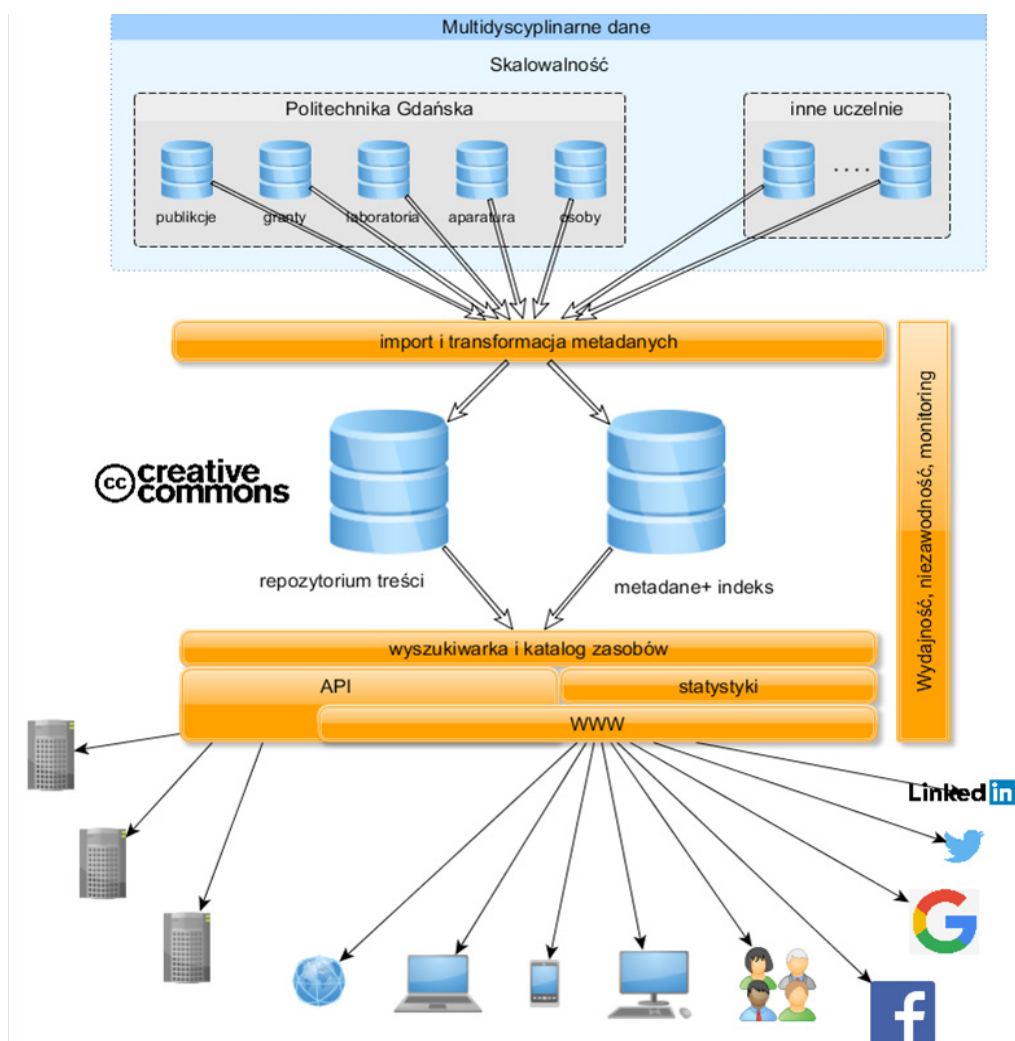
Multidyscyplinarne dane

Skalowalność

Politechnika Gdańska

publikcje granty laboratoria aparatura osoby

inne uczelnie

....

import i transformacja metadanych

Wydajność, niezawodność, monitoring

cc creative commons

repozytorium treści

metadane+ indeks

wyszukiwarka i katalog zasobów

API

statystyki

WWW

LinkedIn

f